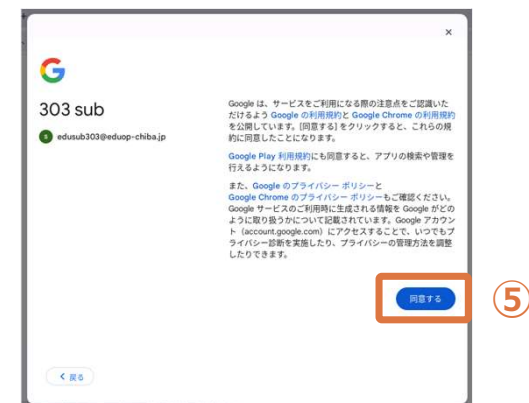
×

G

303 sub

s edusub303@eduop-chiba.jp

Google は、サービスをご利用になる際の注意点をご認識いただけるよう Google の利用規約と Google Chrome の利用規約を公開しています。[同意する] をクリックすると、これらの規約に同意したことになります。

Google Play 利用規約にも同意すると、アプリの検索や管理を行えるようになります。

また、Google のプライバシー ポリシーと Google Chrome のプライバシー ポリシーもご確認ください。Google サービスのご利用時に生成される情報を Google がどのように取り扱うかについて記載されています。Google アカウント（account.google.com）にアクセスすることで、いつでもプライバシー診断を実施したり、プライバシーの管理方法を調整したりできます。

同意する

⑤

< 戻る